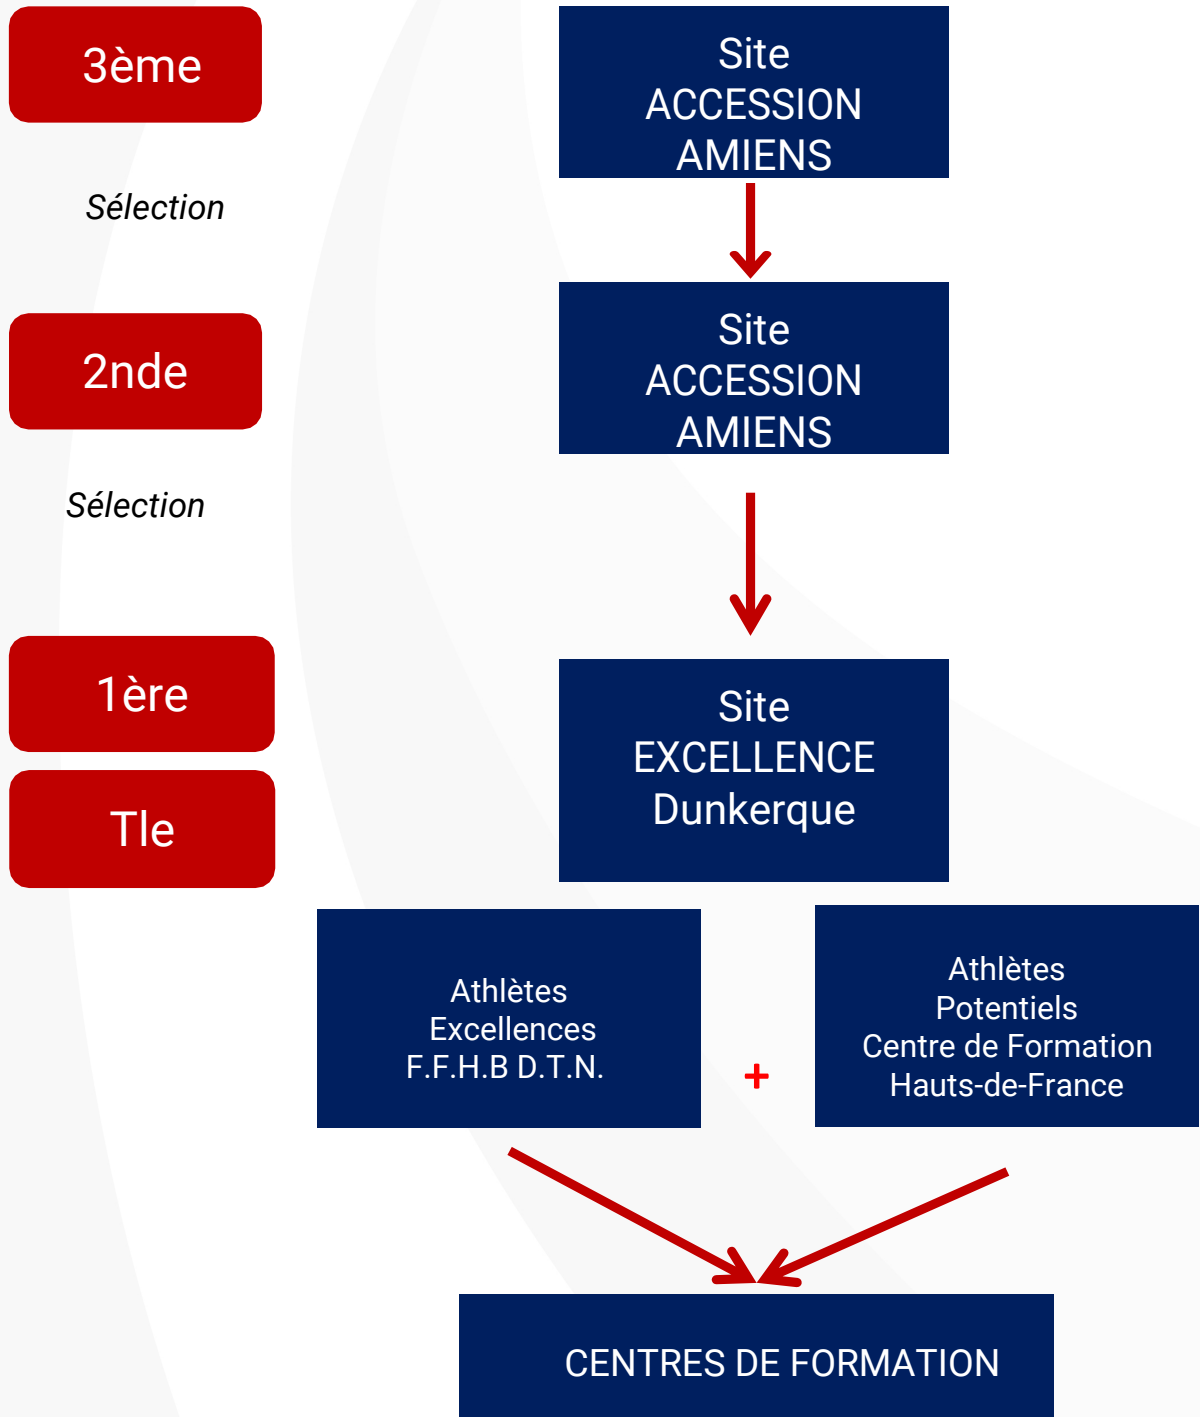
3ème

Site ACCESSION AMIENS

Sélection

2nde

Site ACCESSION AMIENS

Sélection

1ère

Tle

Site EXCELLENCE Dunkerque

Athlètes Excellences F.F.H.B D.T.N.

+

Athlètes Potentiels Centre de Formation Hauts-de-France

CENTRES DE FORMATION